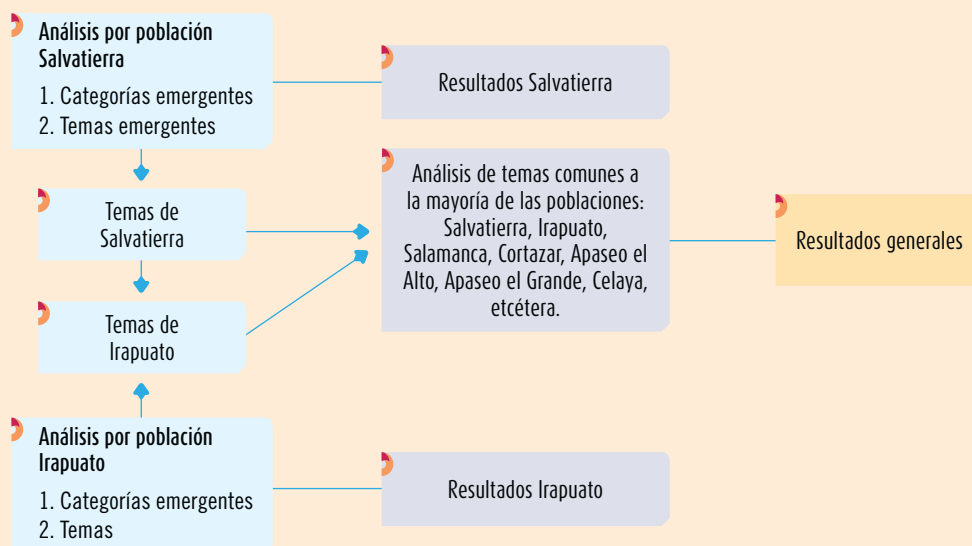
Análisis por población Salvatierra
1. Categorías emergentes
2. Temas emergentes

Resultados Salvatierra

Temas de Salvatierra

Análisis de temas comunes a la mayoría de las poblaciones: Salvatierra, Irapuato, Salamanca, Cortazar, Apaseo el Alto, Apaseo el Grande, Celaya, etcétera.

Resultados generales

Temas de Irapuato

Análisis por población Irapuato
1. Categorías emergentes
2. Temas

Resultados Irapuato